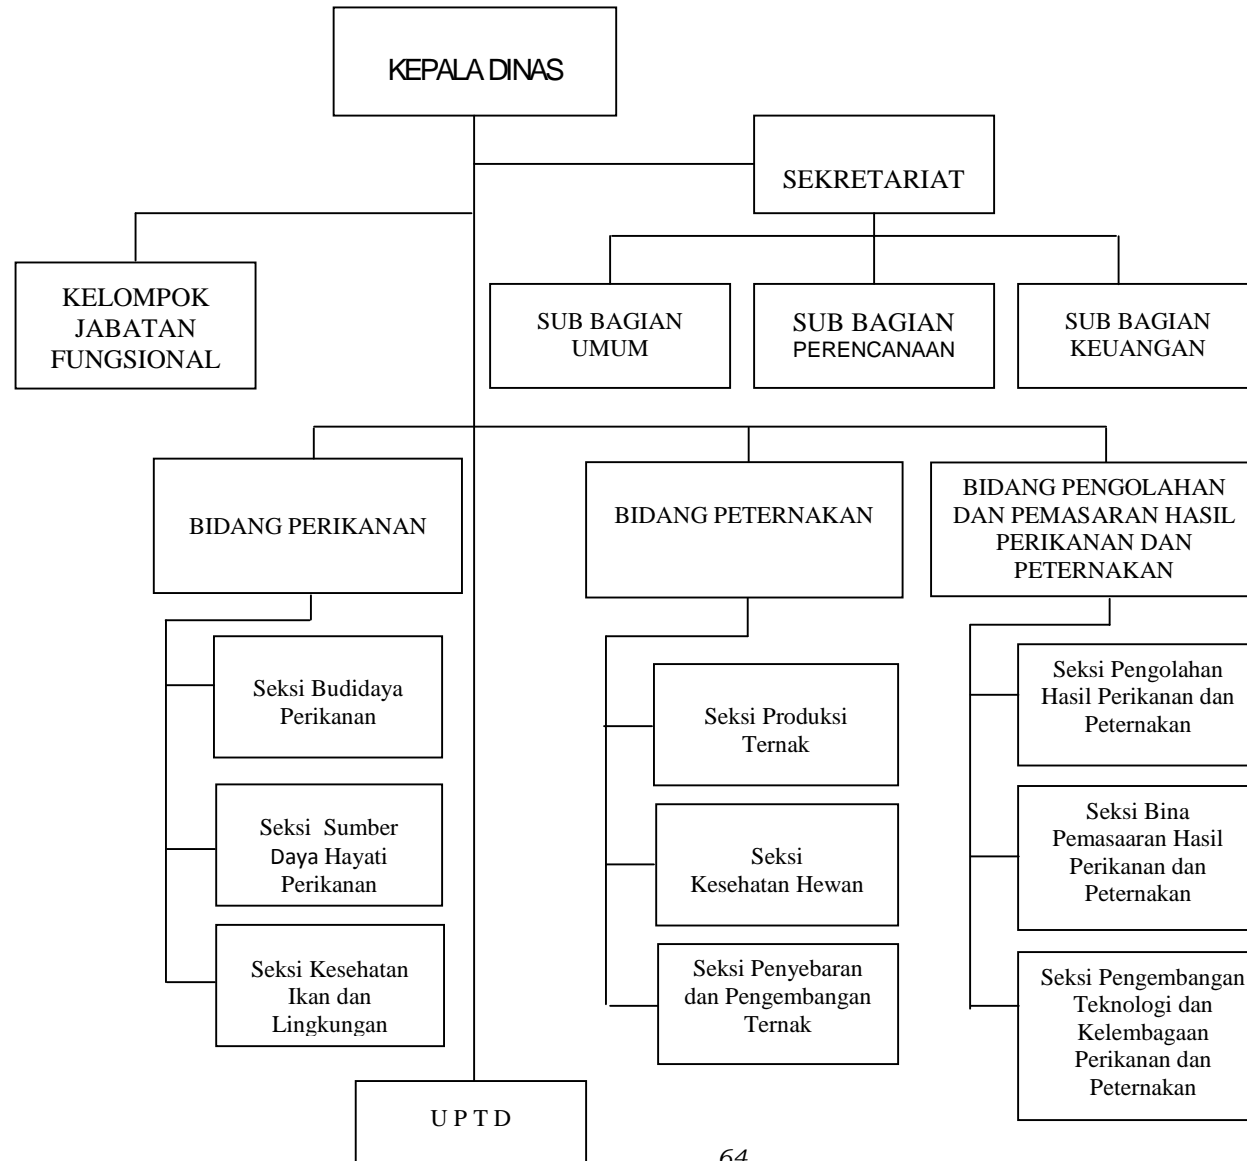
KEPALA DINAS

SEKRETARIAT

KELOMPOK JABATAN FUNGSIONAL

SUB BAGIAN UMUM

SUB BAGIAN PERENCANAAN

SUB BAGIAN KEUANGAN

BIDANG PERIKANAN

Seksi Budidaya Perikanan

Seksi Sumber Daya Hayati Perikanan

Seksi Kesehatan Ikan dan Lingkungan

BIDANG PETERNAKAN

Seksi Produksi Ternak

Seksi Kesehatan Hewan

Seksi Penyebaran dan Pengembangan Ternak

BIDANG PENGOLAHAN DAN PEMASARAN HASIL PERIKANAN DAN PETERNAKAN

Seksi Pengolahan Hasil Perikanan dan Peternakan

Seksi Bina Pemasaaran Hasil Perikanan dan Peternakan

Seksi Pengembangan Teknologi dan Kelembagaan Perikanan dan Peternakan

U P T D

64